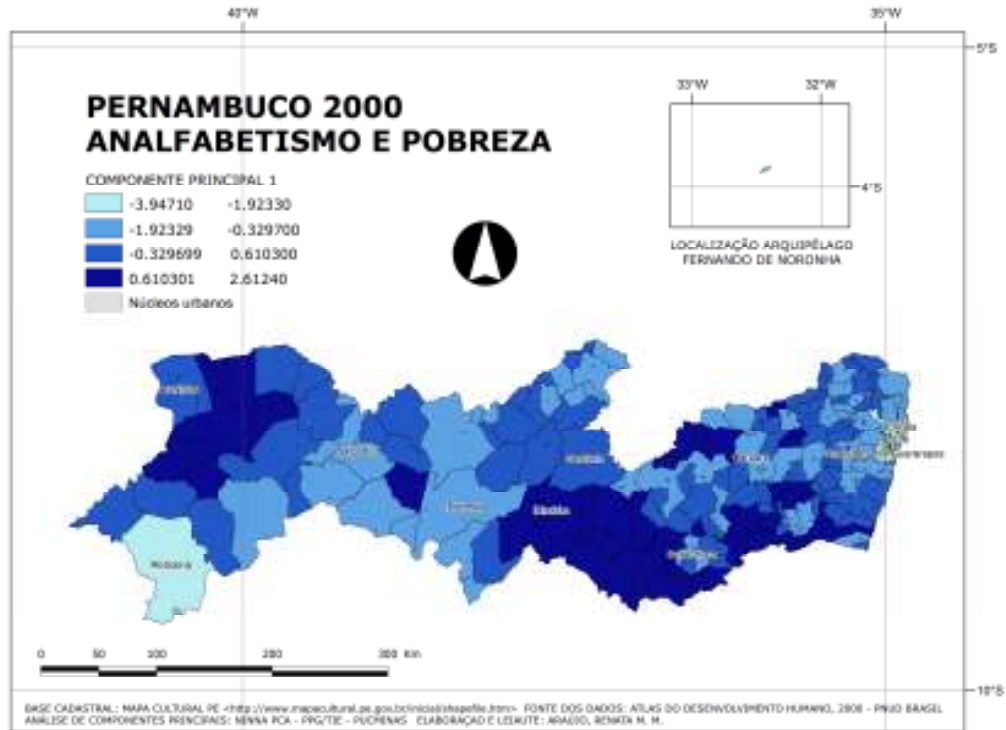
40°W

35°W

5°S

PERNAMBUCO 2000
ANALFABETISMO E POBREZA

COMPONENTE PRINCIPAL 1

-3.94710 -1.92330
-1.92329 -0.329700
-0.329699 0.610300
0.610301 2.61240
Núcleos urbanos

33°W 32°W

4°S

LOCALIZAÇÃO ARQUIPÉLAGO
FERNANDO DE NORONHA

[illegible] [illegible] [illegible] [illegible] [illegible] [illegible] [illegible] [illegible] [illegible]

0 50 100 200 300 km

10°S

BASE CADASTRAL: MAPA CULTURAL PE <http://www.mapacultural.pe.gov.br/inicial/shapefile.htm> FONTE DOS DADOS: ATLAS DO DESENVOLVIMENTO HUMANO, 2008 - PNUD BRASIL
ANÁLISE DE COMPONENTES PRINCIPAIS: MINHA PCA - PPG/TIE - PUCMINAS ELABORAÇÃO E LEIAUTE: ARAUJO, RENATA M. M.